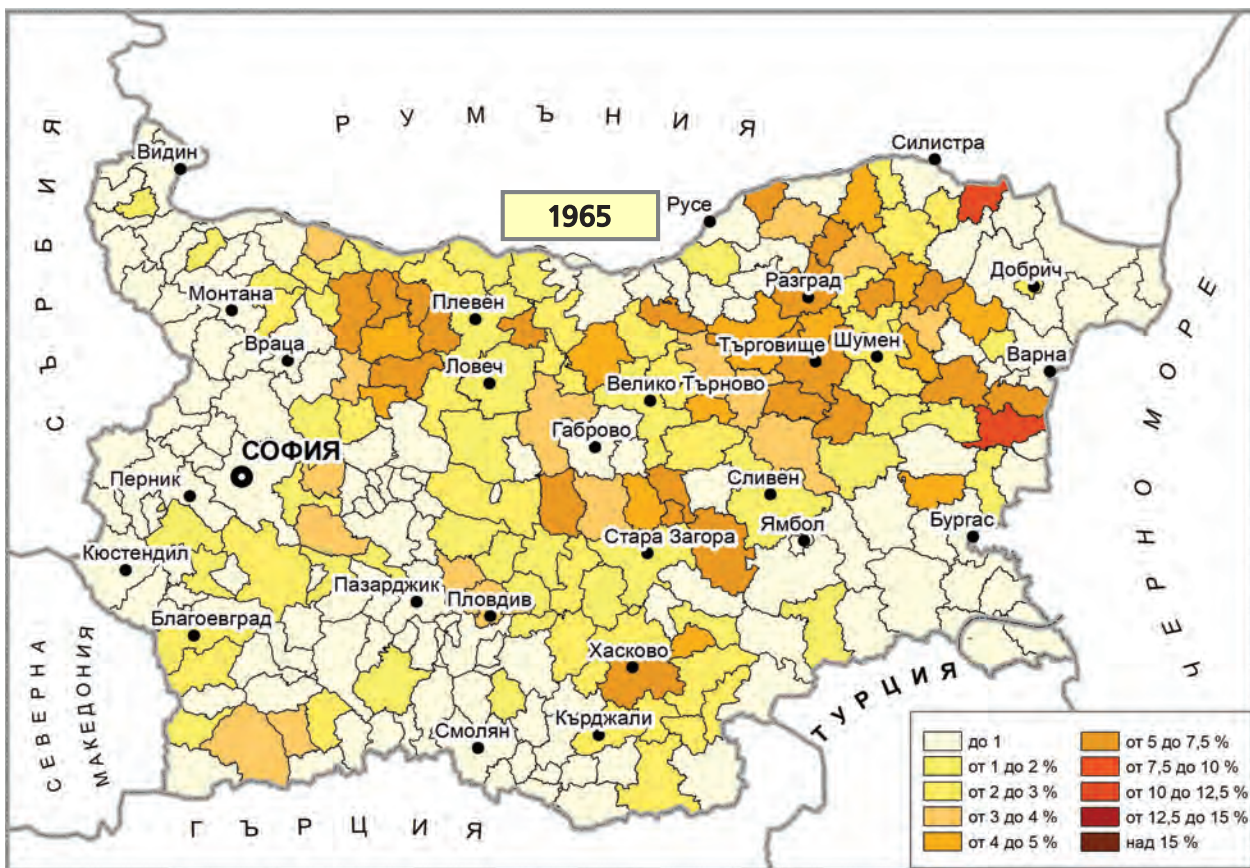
Р У М Ъ Н И Я

1965

С Ъ Р Б И Я

Видин
Силистра
Русе
Разград
Добрич
Монтана
Плевен
Търговище
Шумен
Враца
Ловеч
Варна
Велико Търново
Габрово
СОФИЯ
Перник
Сливен
Ямбол
Бургас
Стара Загора
Кюстендил
Пазарджик
Пловдив
Благоевград
Хасково
Смолян
Кърджали

Ч Е Р Н О М О Р Е

Т У Р Ц И Я

СЕВЕРНА МАКЕДОНИЯ

Г Ъ Р Ц И Я

до 1
от 1 до 2 %
от 2 до 3 %
от 3 до 4 %
от 4 до 5 %
от 5 до 7,5 %
от 7,5 до 10 %
от 10 до 12,5 %
от 12,5 до 15 %
над 15 %